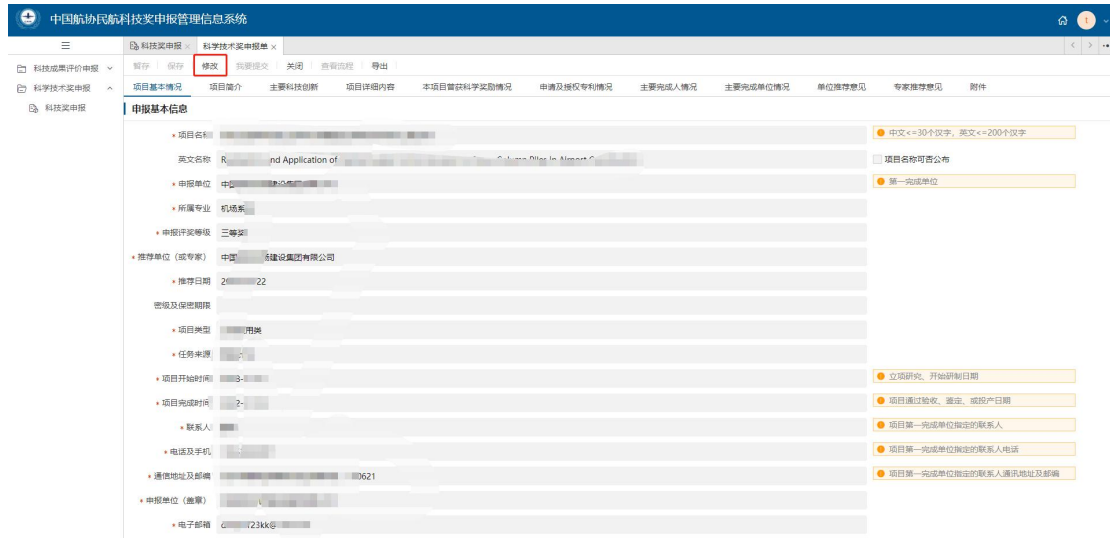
中国航协民航科技奖申报管理信息系统

科技奖申报 × 科学技术奖申报单 ×

科技成果评价申报
科学技术奖申报
科技奖申报

暂存 | 保存 | 修改 | 我要提交 | 关闭 | 查看流程 | 导出

项目基本情况 | 项目简介 | 主要科技创新 | 项目详细内容 | 本项目曾获科学奖励情况 | 申请及授权专利情况 | 主要完成人情况 | 主要完成单位情况 | 单位推荐意见 | 专家推荐意见 | 附件

申报基本信息

• 项目名称 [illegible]
中文<=30个汉字，英文<=200个汉字
英文名称 R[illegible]nd Application of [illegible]
项目名称可否公布
• 申报单位 中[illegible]
第一完成单位
• 所属专业 机场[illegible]
• 申报评奖等级 三等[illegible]
• 推荐单位（或专家） 中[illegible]建设集团有限公司
• 推荐日期 2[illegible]22
密级及保密期限
• 项目类型 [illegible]用类
• 任务来源 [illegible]
• 项目开始时间 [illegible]3-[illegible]
立项研究、开始研制日期
• 项目完成时间 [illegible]2-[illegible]
项目通过验收、鉴定、或投产日期
• 联系人 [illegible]
项目第一完成单位指定的联系人
• 电话及手机 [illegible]
项目第一完成单位指定的联系人电话
• 通信地址及邮编 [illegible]0621
项目第一完成单位指定的联系人通讯地址及邮编
• 申报单位（盖章） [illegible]
• 电子邮箱 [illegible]23kk@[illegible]